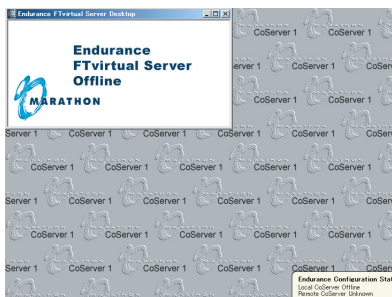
Endurance FTvirtual Server Desktop

Endurance
FTvirtual Server
Offline

MARATHON

CoServer 1 CoServer 1 CoServer 1
CoServer 1 CoServer 1
Server 1 CoServer 1 CoServer 1 CoServer 1 CoServer 1
CoServer 1 CoServer 1 CoServer 1 CoServer 1 CoServer 1
Server 1 CoServer 1 CoServer 1 CoServer 1 CoServer 1
CoServer 1 CoServer 1 CoServer 1 CoServer 1 CoServer 1
Server 1 CoServer 1 CoServer 1 CoServer 1 CoServer 1
CoServer 1 CoServer 1 CoServer 1 CoServer 1
Server 1 CoServer 1 CoServer 1 CoServer 1

Endurance Configuration Sta
Local CoServer Offline
Remote CoServer Unknown